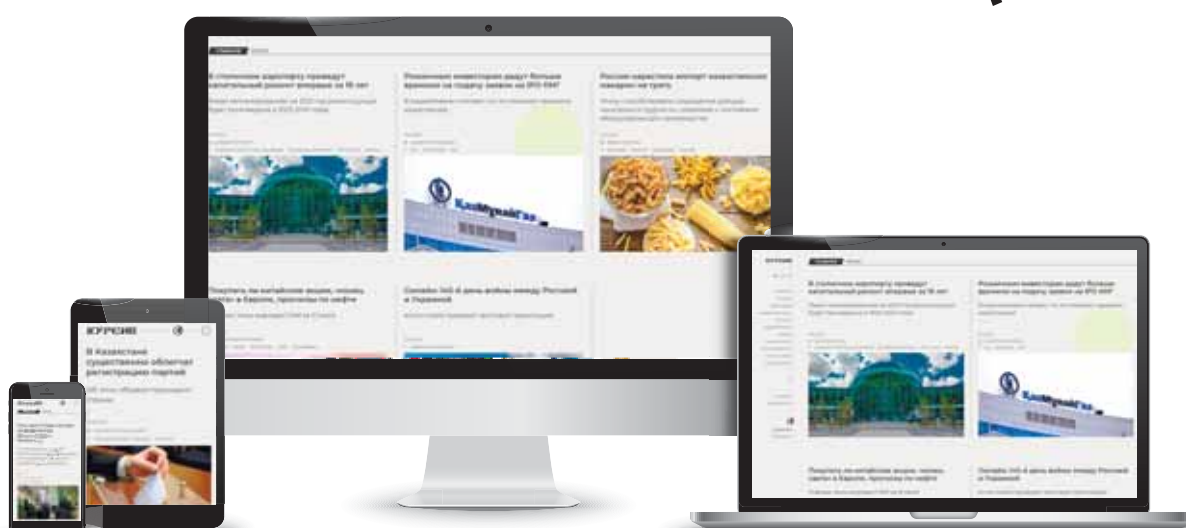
В столичном аэропорту проведут капитальный ремонт впервые за 16 лет

Розничным инвесторам дадут больше времени на подачу заявок на IPO КМГ

Россия нарастила импорт казахстанских макарон на треть

КазМунайГаз

Покупать ли китайские акции, начало санкций в Европе, прогнозы по нефти

Онлайн 345-й день войны между Россией и Украиной

КУРСИВ

В Казахстане существенно облегчат регистрацию партий

В столичном аэропорту проведут капитальный ремонт впервые за 16 лет

Розничным инвесторам дадут больше времени на подачу заявок на IPO КМГ

КазМунайГаз

Покупать ли китайские акции, начало санкций в Европе, прогнозы по нефти

Онлайн 345-й день войны между Россией и Украиной